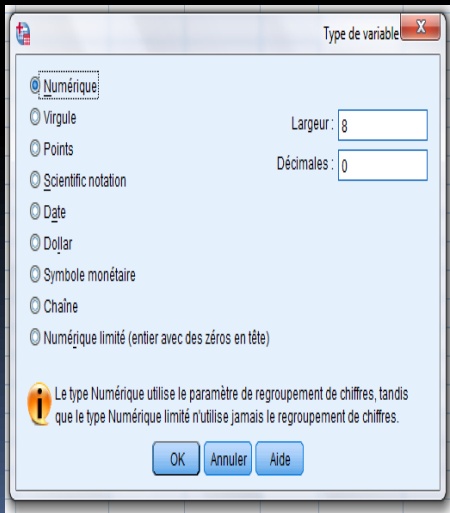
Type de variable

Numérique
Virgule
Points
Scientific notation
Date
Dollar
Symbole monétaire
Chaîne
Numérique limité (entier avec des zéros en tête)

Largeur : 8
Décimales : 0

Le type Numérique utilise le paramètre de regroupement de chiffres, tandis que le type Numérique limité n'utilise jamais le regroupement de chiffres.

OK Annuler Aide